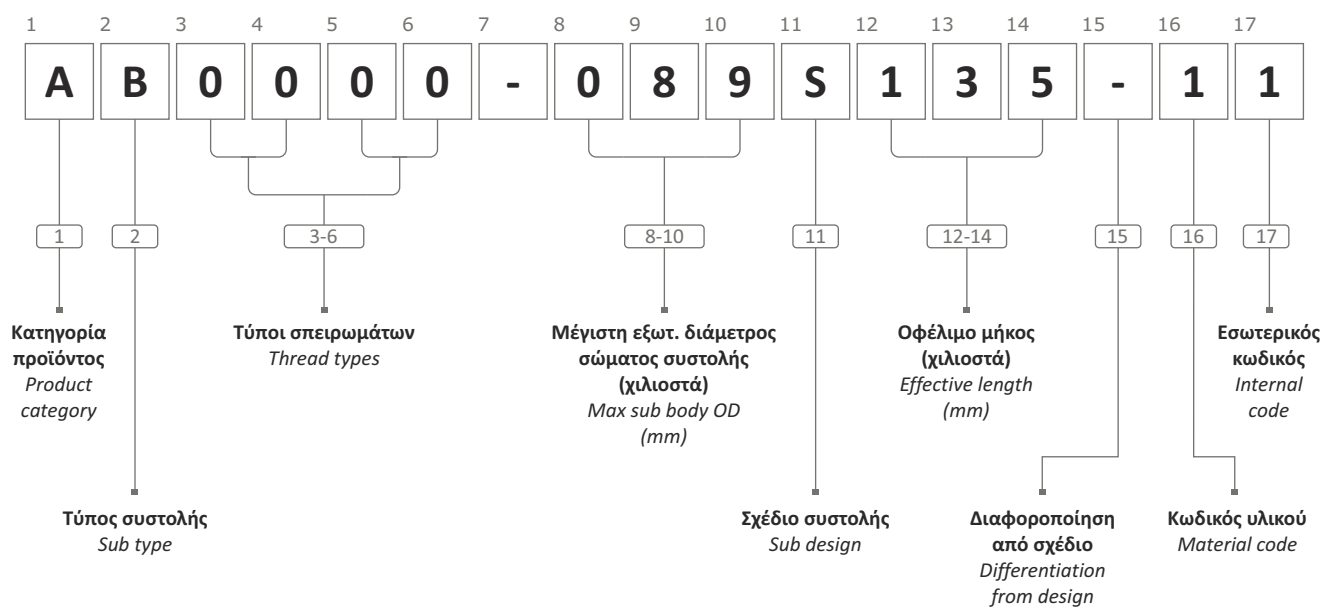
1 2 3 4 5 6 7 8 9 10 11 12 13 14 15 16 17

A B 0 0 0 0 - 0 8 9 S 1 3 5 - 1 1

1 2 3-6 8-10 11 12-14 15 16 17

**Κατηγορία προϊόντος**
*Product category*

**Τύποι σπειρωμάτων**
*Thread types*

**Μέγιστη εξωτ. διάμετρος σώματος συστολής (χιλιοστά)**
*Max sub body OD (mm)*

**Οφέλιμο μήκος (χιλιοστά)**
*Effective length (mm)*

**Εσωτερικός κωδικός**
*Internal code*

**Τύπος συστολής**
*Sub type*

**Σχέδιο συστολής**
*Sub design*

**Διαφοροποίηση από σχέδιο**
*Differentiation from design*

**Κωδικός υλικού**
*Material code*